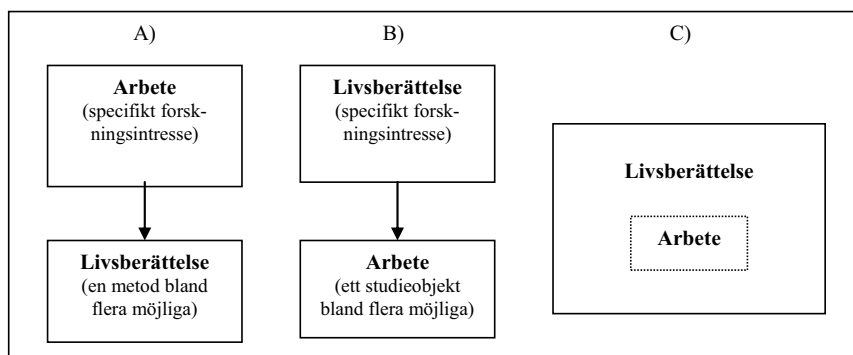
A)

Arbete
(specifikt forskningsintresse)

Livsberättelse
(en metod bland flera möjliga)

B)

Livsberättelse
(specifikt forskningsintresse)

Arbete
(ett studieobjekt bland flera möjliga)

C)

Livsberättelse

Arbete